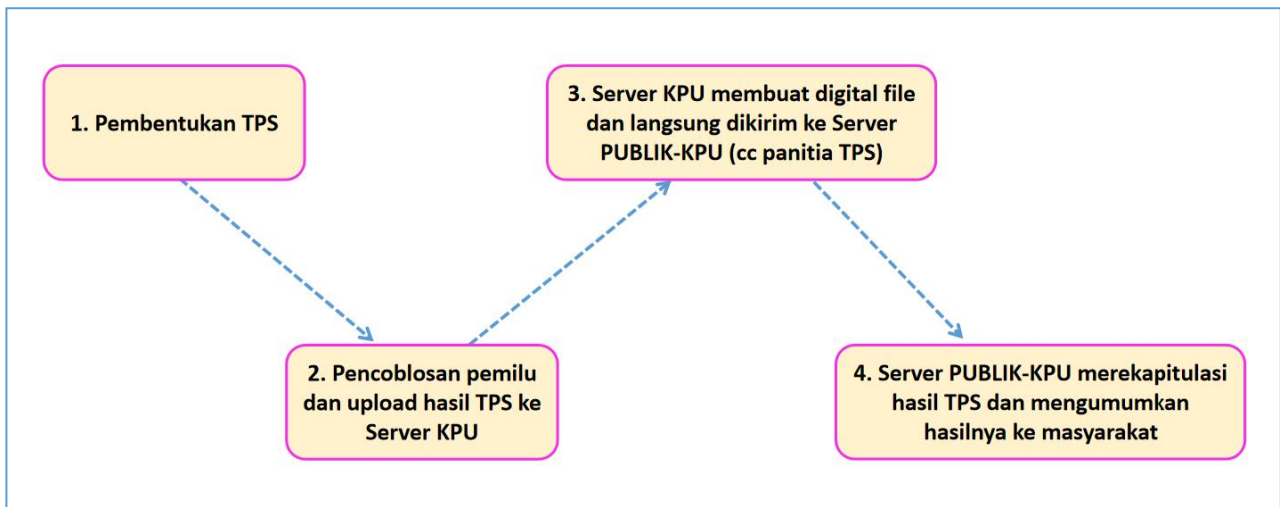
1. Pembentukan TPS

2. Pencoblosan pemilu dan upload hasil TPS ke Server KPU

3. Server KPU membuat digital file dan langsung dikirim ke Server PUBLIK-KPU (cc panitia TPS)

4. Server PUBLIK-KPU merekapitulasi hasil TPS dan mengumumkan hasilnya ke masyarakat